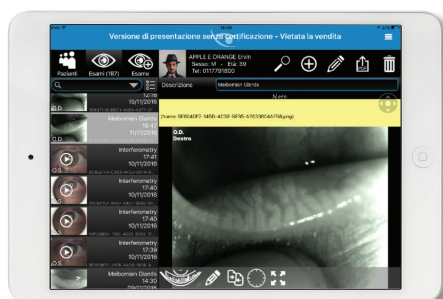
Versione di presentazione senza certificazione - Vietata la vendita

Pazienti
Esami (187)
Esame

APPLE E ORANGE Ervin
Sesso: M - Età: 39
Tel: 0117791800

Descrizione
Meibomian Glands
Note

(Name: 6EB042F3-1465-4C58-9F85-A70336C4A17A.png)

O.D.
Destro

O.D.
16:18
10/11/2016

Meibomian Glands
16:47
10/11/2016

O.S.
Interferometry
17:41
10/11/2016

Interferometry
17:40
10/11/2016

Interferometry
17:40
10/11/2016

Interferometry
17:39
10/11/2016

Meibomian Glands
14:30
07/11/2016